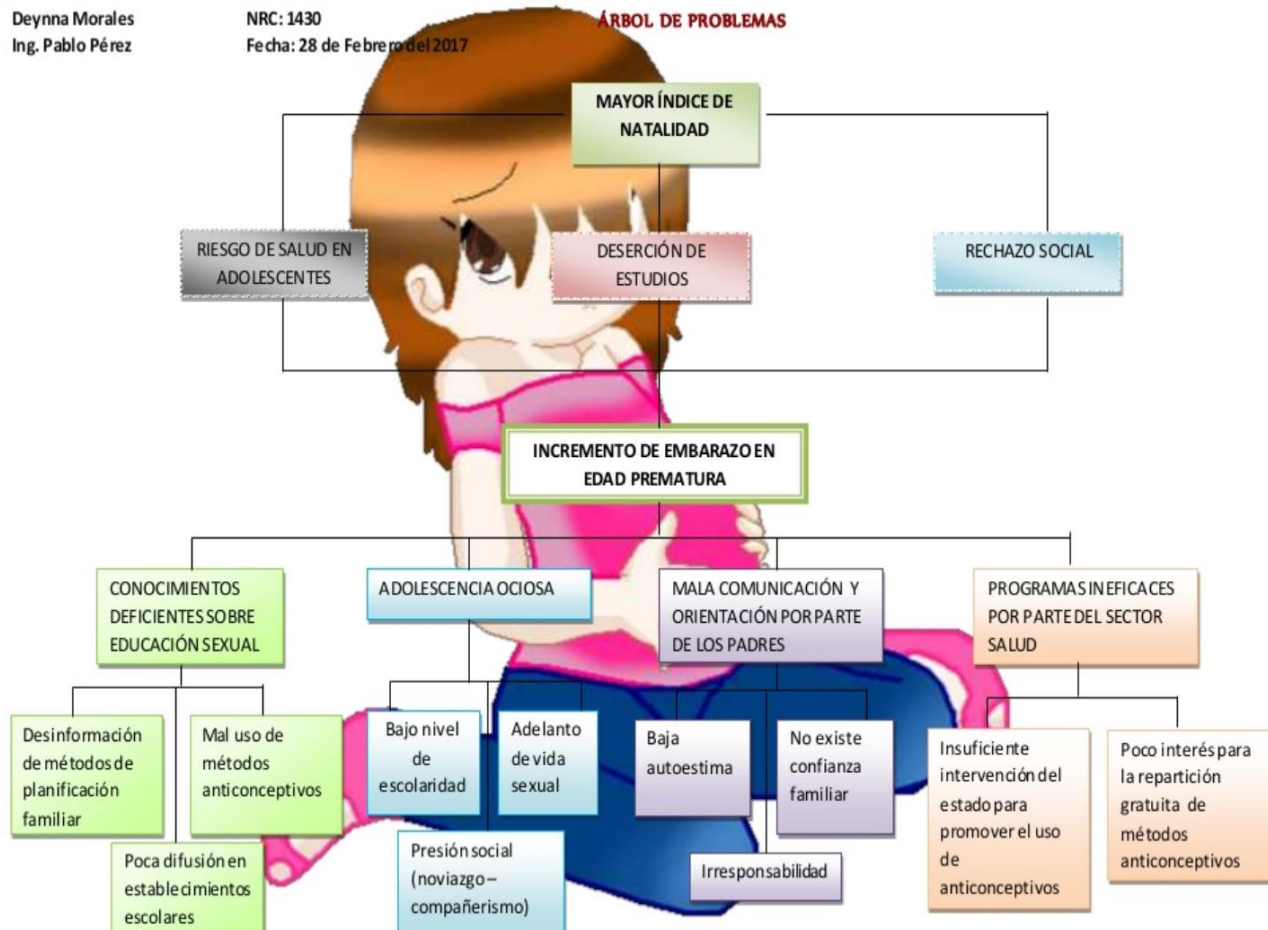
Deynna Morales
Ing. Pablo Pérez

NRC: 1430
Fecha: 28 de Febrero del 2017

ÁRBOL DE PROBLEMAS

MAYOR ÍNDICE DE NATALIDAD

RIESGO DE SALUD EN ADOLESCENTES

DESERCIÓN DE ESTUDIOS

RECHAZO SOCIAL

INCREMENTO DE EMBARAZO EN EDAD PREMATURA

CONOCIMIENTOS DEFICIENTES SOBRE EDUCACIÓN SEXUAL

ADOLESCENCIA OCIOSA

MALA COMUNICACIÓN Y ORIENTACIÓN POR PARTE DE LOS PADRES

PROGRAMAS INEFICACES POR PARTE DEL SECTOR SALUD

Desinformación de métodos de planificación familiar

Mal uso de métodos anticonceptivos

Poca difusión en establecimientos escolares

Bajo nivel de escolaridad

Adelanto de vida sexual

Presión social (noviazgo – compañerismo)

Baja autoestima

No existe confianza familiar

Irresponsabilidad

Insuficiente intervención del estado para promover el uso de anticonceptivos

Poco interés para la repartición gratuita de métodos anticonceptivos